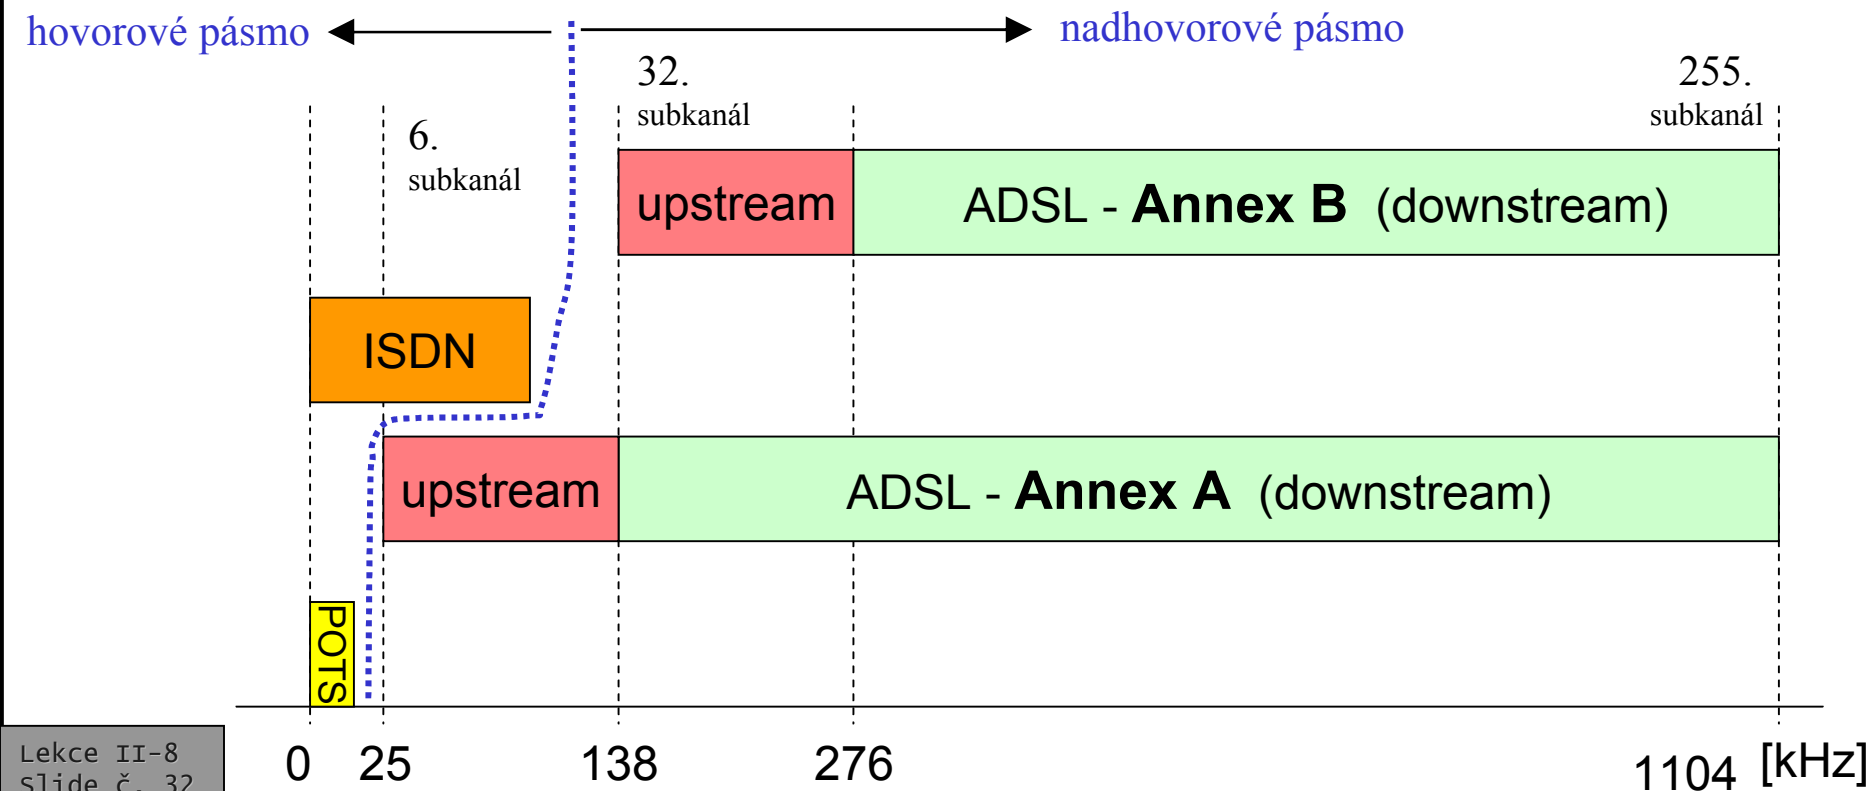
hovorové pásmo

nadhovorové pásmo

32. subkanál

255. subkanál

6. subkanál

upstream

ADSL - **Annex B** (downstream)

ISDN

upstream

ADSL - **Annex A** (downstream)

POTS

0 25 138 276 1104 [kHz]

Lekce II-8
Slide č. 32